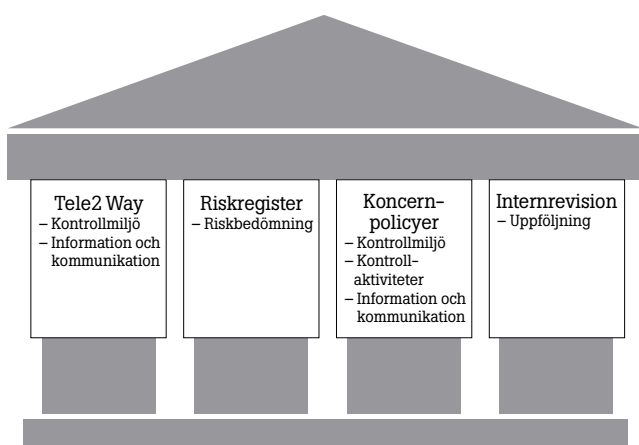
Tele2 Way
– Kontrollmiljö
– Information och kommunikation

Riskregister
– Riskbedömning

Koncernpolicyer
– Kontrollmiljö
– Kontrollaktiviteter
– Information och kommunikation

Internrevision
– Uppföljning